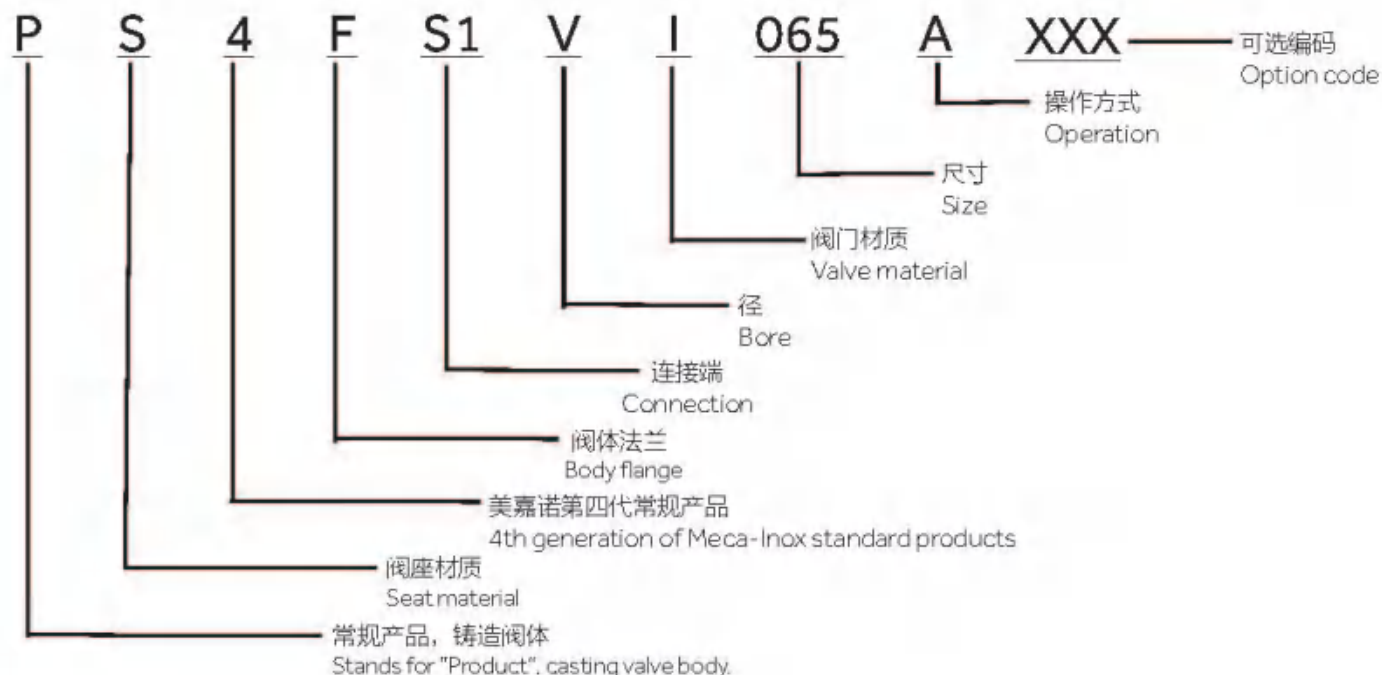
P S 4 F S1 V I 065 A XXX

可选编码
Option code

操作方式
Operation

尺寸
Size

阀门材质
Valve material

径
Bore

连接端
Connection

阀体法兰
Body flange

美嘉诺第四代常规产品
4th generation of Meca-Inox standard products

阀座材质
Seat material

常规产品，铸造阀体
Stands for "Product", casting valve body.